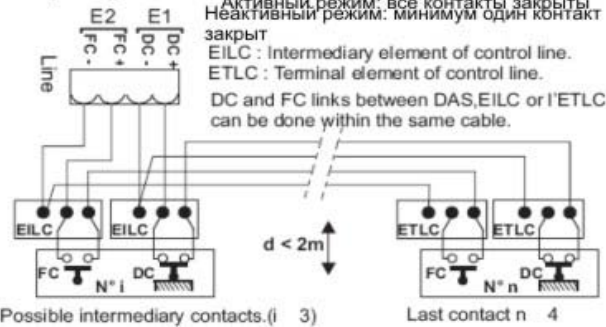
Активный режим: все контакты закрыты
Неактивный режим: минимум один контакт закрыт

E2 E1
FC - FC + DC - DC +
Line

EILC : Intermediary element of control line.
ETLC : Terminal element of control line.
DC and FC links between DAS,EILC or l'ETLC can be done within the same cable.

EILC EILC ETLC ETLC
d < 2m
FC N° i DC FC N° n DC

Possible intermediary contacts.(i 3)
Last contact n 4